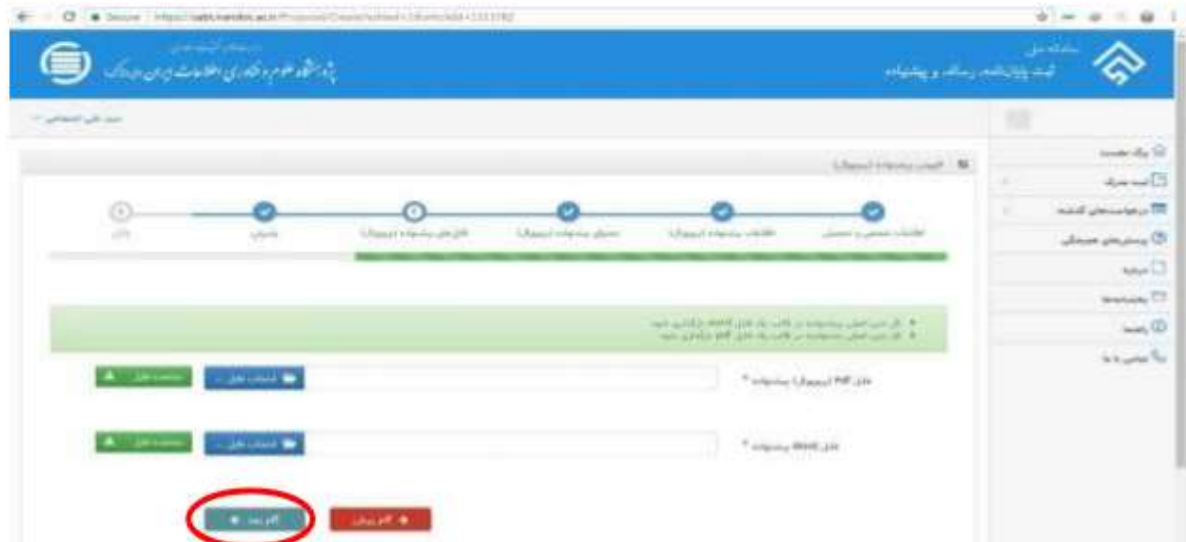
Secure | https://sabt.irandoc.ac.ir/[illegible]

پژوهشگاه علوم و فناوری اطلاعات ایران (ایرانداک)

سامانه ملی
ثبت پایان‌نامه، رساله و پیشنهاده

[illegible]

برگ نخست
ثبت مدرک
درخواست‌های گذشته
پرسش‌های همیشگی
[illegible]
پیام‌ها
راهنما
تماس با ما

ثبت پیشنهاده (پروپوزال)

اطلاعات عمومی و تحصیلی
اطلاعات پیشنهاده (پروپوزال)
محتوای پیشنهاده (پروپوزال)
فایل‌های پیشنهاده (پروپوزال)
پذیرش
پایان

• فایل متن اصلی پیشنهاده در قالب یک فایل PDF بارگذاری شود.
• فایل متن اصلی پیشنهاده در قالب یک فایل Word بارگذاری شود.

فایل PDF (پروپوزال) پیشنهاده *
انتخاب فایل ...
مشاهده فایل

فایل Word پیشنهاده *
انتخاب فایل ...
مشاهده فایل

گام بعد
گام پیشین